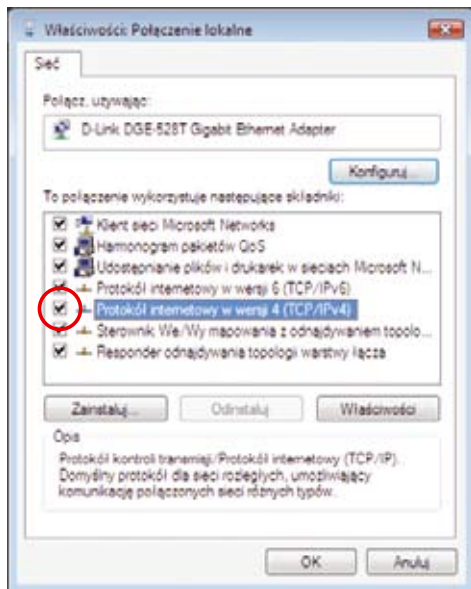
Właściwości: Połączenie lokalne

Sieć

Połącz, używając:

D-Link DGE-528T Gigabit Ethernet Adapter

Konfiguruj...

To połączenie wykorzystuje następujące składniki:

Klient sieci Microsoft Networks
Harmonogram pakietów QoS
Udostępnianie plików i drukarek w sieciach Microsoft N...
Protokół internetowy w wersji 6 (TCP/IPv6)
Protokół internetowy w wersji 4 (TCP/IPv4)
Sterownik We/Wy mapowania z odnajdywaniem topolo...
Responder odnajdywania topologii warstwy łącza

Zainstaluj... Odinstaluj Właściwości

Opis
Protokół kontroli transmisji/Protokół internetowy (TCP/IP). Domyślny protokół dla sieci rozległych, umożliwiający komunikację połączonych sieci różnych typów.

OK Anuluj